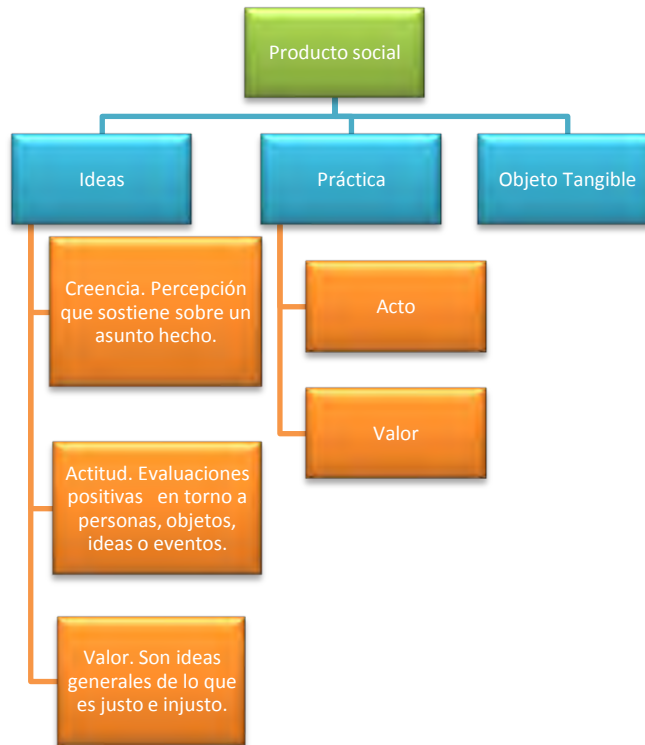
Producto social

Ideas

Práctica

Objeto Tangible

Creencia. Percepción que sostiene sobre un asunto hecho.

Actitud. Evaluaciones positivas en torno a personas, objetos, ideas o eventos.

Valor. Son ideas generales de lo que es justo e injusto.

Acto

Valor